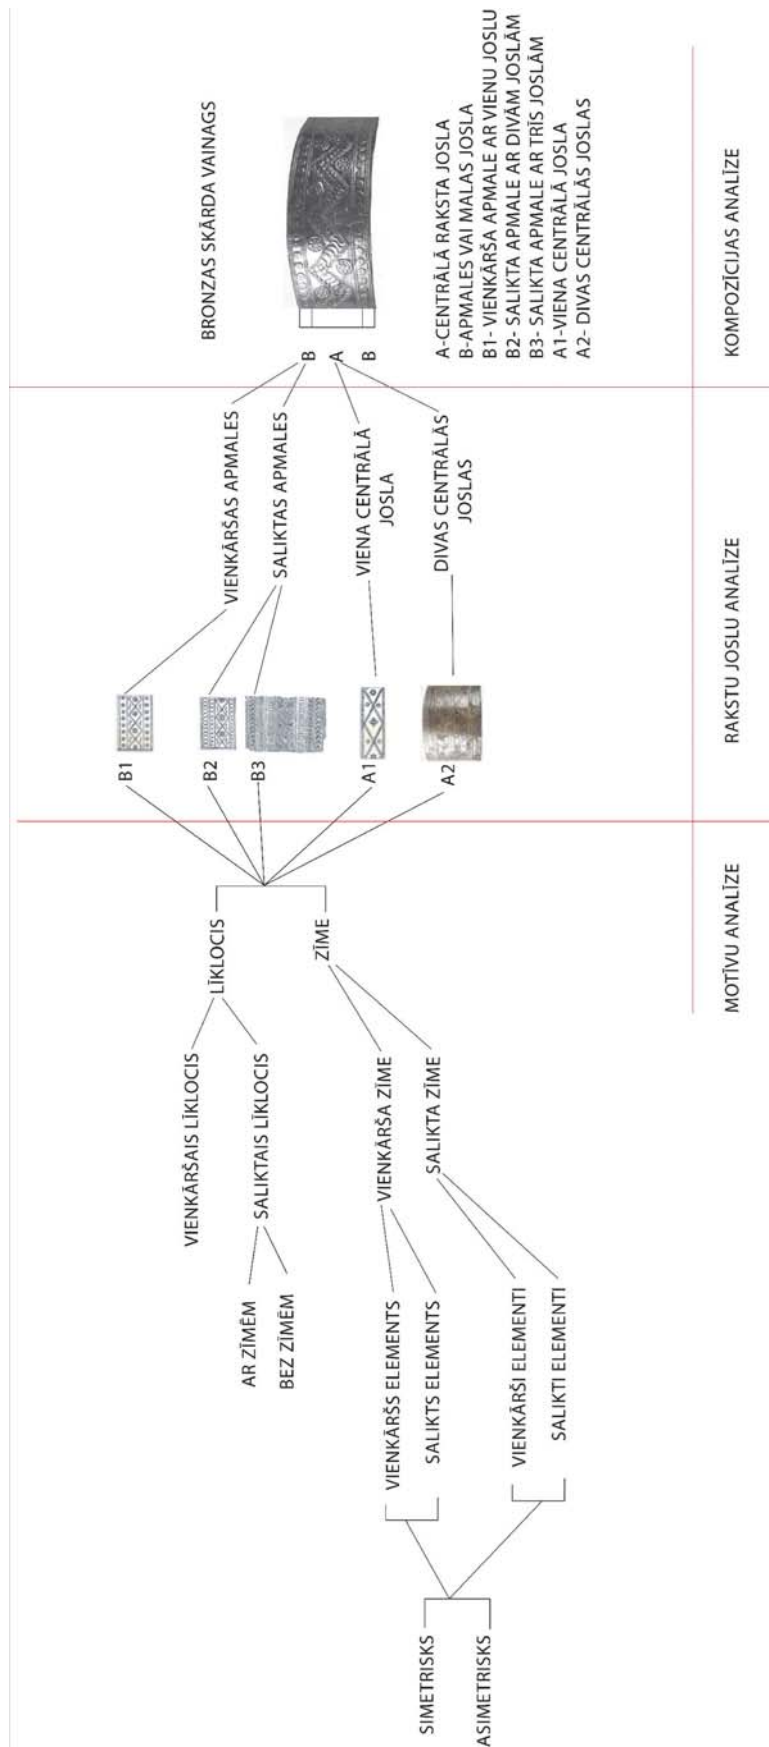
KOMPOZĪCIJAS ANALĪZE

BRONZAS SKĀRDA VAINAGS

B
A
B

A-CENTRĀLĀ RAKSTA JOSLA
B-APMALES VAI MALAS JOSLA
B1- VIENKĀRŠA APMALE AR VIENU JOSLU
B2- SALIKTA APMALE AR DIVĀM JOSLĀM
B3- SALIKTA APMALE AR TRĪS JOSLĀM
A1-VIENA CENTRĀLĀ JOSLA
A2- DIVAS CENTRĀLĀS JOSLAS

RAKSTU JOSLU ANALĪZE

VIENKĀRŠAS APMALES
SALIKTAS APMALES
VIENA CENTRĀLĀ JOSLA
DIVAS CENTRĀLĀS JOSLAS

B1
B2
B3
A1
A2

MOTĪVU ANALĪZE

LĪKLOCIS
ZĪME

VIENKĀRŠAIS LĪKLOCIS
SALIKTAIS LĪKLOCIS
AR ZĪMĒM
BEZ ZĪMĒM

VIENKĀRŠA ZĪME
SALIKTA ZĪME
VIENKĀRŠS ELEMENTS
SALIKTS ELEMENTS
VIENKĀRŠI ELEMENTI
SALIKTI ELEMENTI

SIMETRISKS
ASIMETRISKS